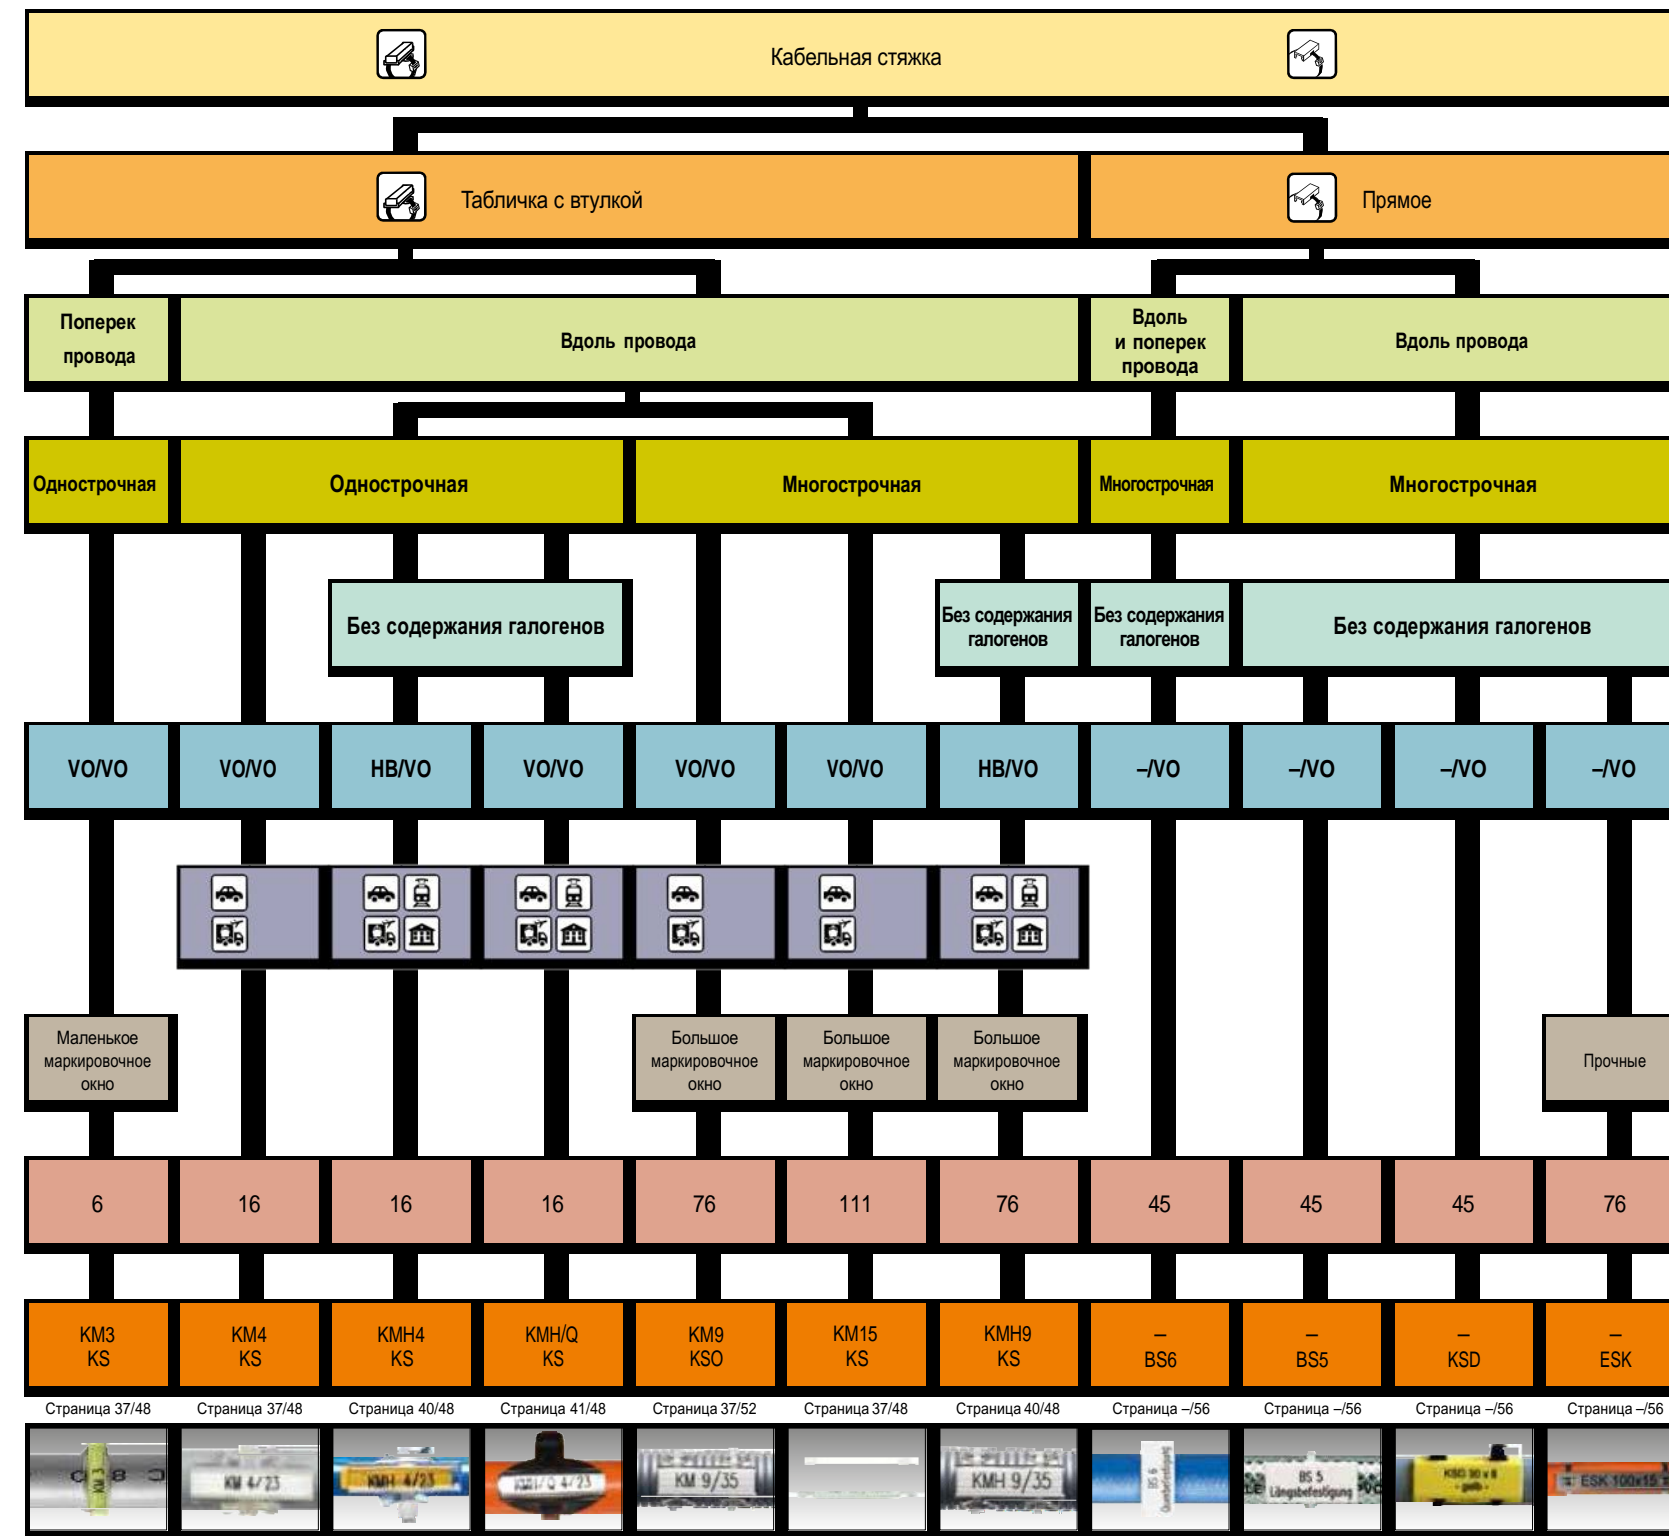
Кабельная стяжка

Табличка с втулкой

Прямое

Поперек провода

Вдоль провода

Вдоль и поперек провода

Вдоль провода

Однострочная

Однострочная

Многострочная

Многострочная

Многострочная

Без содержания галогенов

Без содержания галогенов

Без содержания галогенов

Без содержания галогенов

| VO/VO | VO/VO | HB/VO | VO/VO | VO/VO | VO/VO | HB/VO | –/VO | –/VO | –/VO | –/VO |
|---|---|---|---|---|---|---|---|---|---|---|
| Маленькое маркировочное окно | | | | Большое маркировочное окно | Большое маркировочное окно | Большое маркировочное окно | | | | Прочные |
| 6 | 16 | 16 | 16 | 76 | 111 | 76 | 45 | 45 | 45 | 76 |
| KM3 KS | KM4 KS | KMH4 KS | KMH/Q KS | KM9 KSO | KM15 KS | KMH9 KS | – BS6 | – BS5 | – KSD | – ESK |
| Страница 37/48 | Страница 37/48 | Страница 40/48 | Страница 41/48 | Страница 37/52 | Страница 37/48 | Страница 40/48 | Страница –/56 | Страница –/56 | Страница –/56 | Страница –/56 |

KM 3
KM 4/23
KMH 4/23
KMH/Q 4/23
KM 9/35
KMH 9/35
BS 6
BS 5 Längsbefestigung
KSD 30 x 8 - gelb -
ESK 100x15